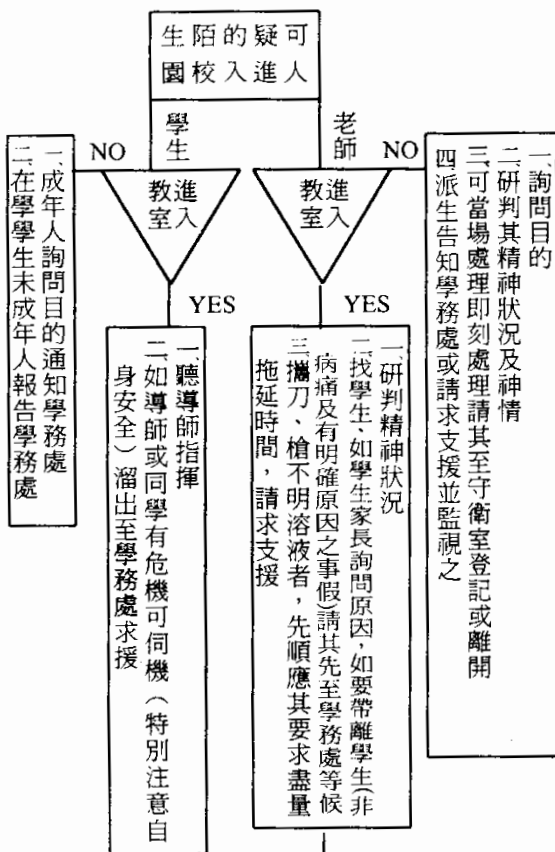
生陌的疑可
園校入進人

學生

老師

NO

NO

教進
室入

教進
室入

YES

YES

一、成年人詢問目的通知學務處
二、在學學生未成年人報告學務處

一、聽導師指揮
二、如導師或同學有危機可伺機（特別注意自身安全）溜出至學務處求援

一、研判精神狀況
二、找學生，如學生家長詢問原因，如要帶離學生（非病痛及有明確原因之事假）請其先至學務處等候
三、攜刀、槍不明溶液者，先順應其要求盡量拖延時間，請求支援

一、詢問目的
二、研判其精神狀況及神情
三、可當場處理即刻處理請其至守衛室登記或離開
四、派生告知學務處或請求支援並監視之